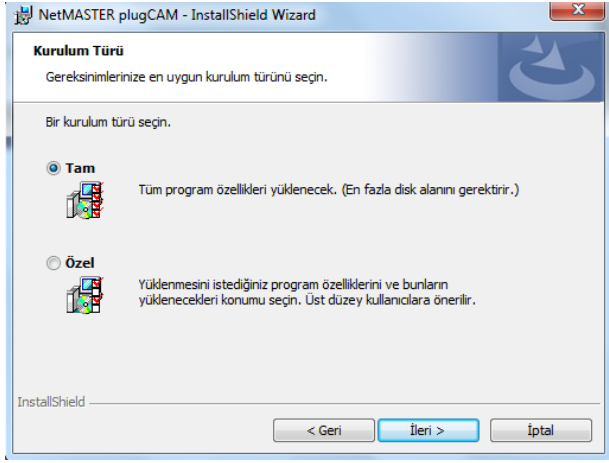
NetMASTER plugCAM - InstallShield Wizard

Kurulum Türü

Gereksinimlerinize en uygun kurulum türünü seçin.

Bir kurulum türü seçin.

Tam

Tüm program özellikleri yüklenecek. (En fazla disk alanını gerektirir.)

Özel

Yüklenmesini istediğiniz program özelliklerini ve bunların yüklenecekleri konumu seçin. Üst düzey kullanıcılara önerilir.

InstallShield

< Geri

İleri >

İptal